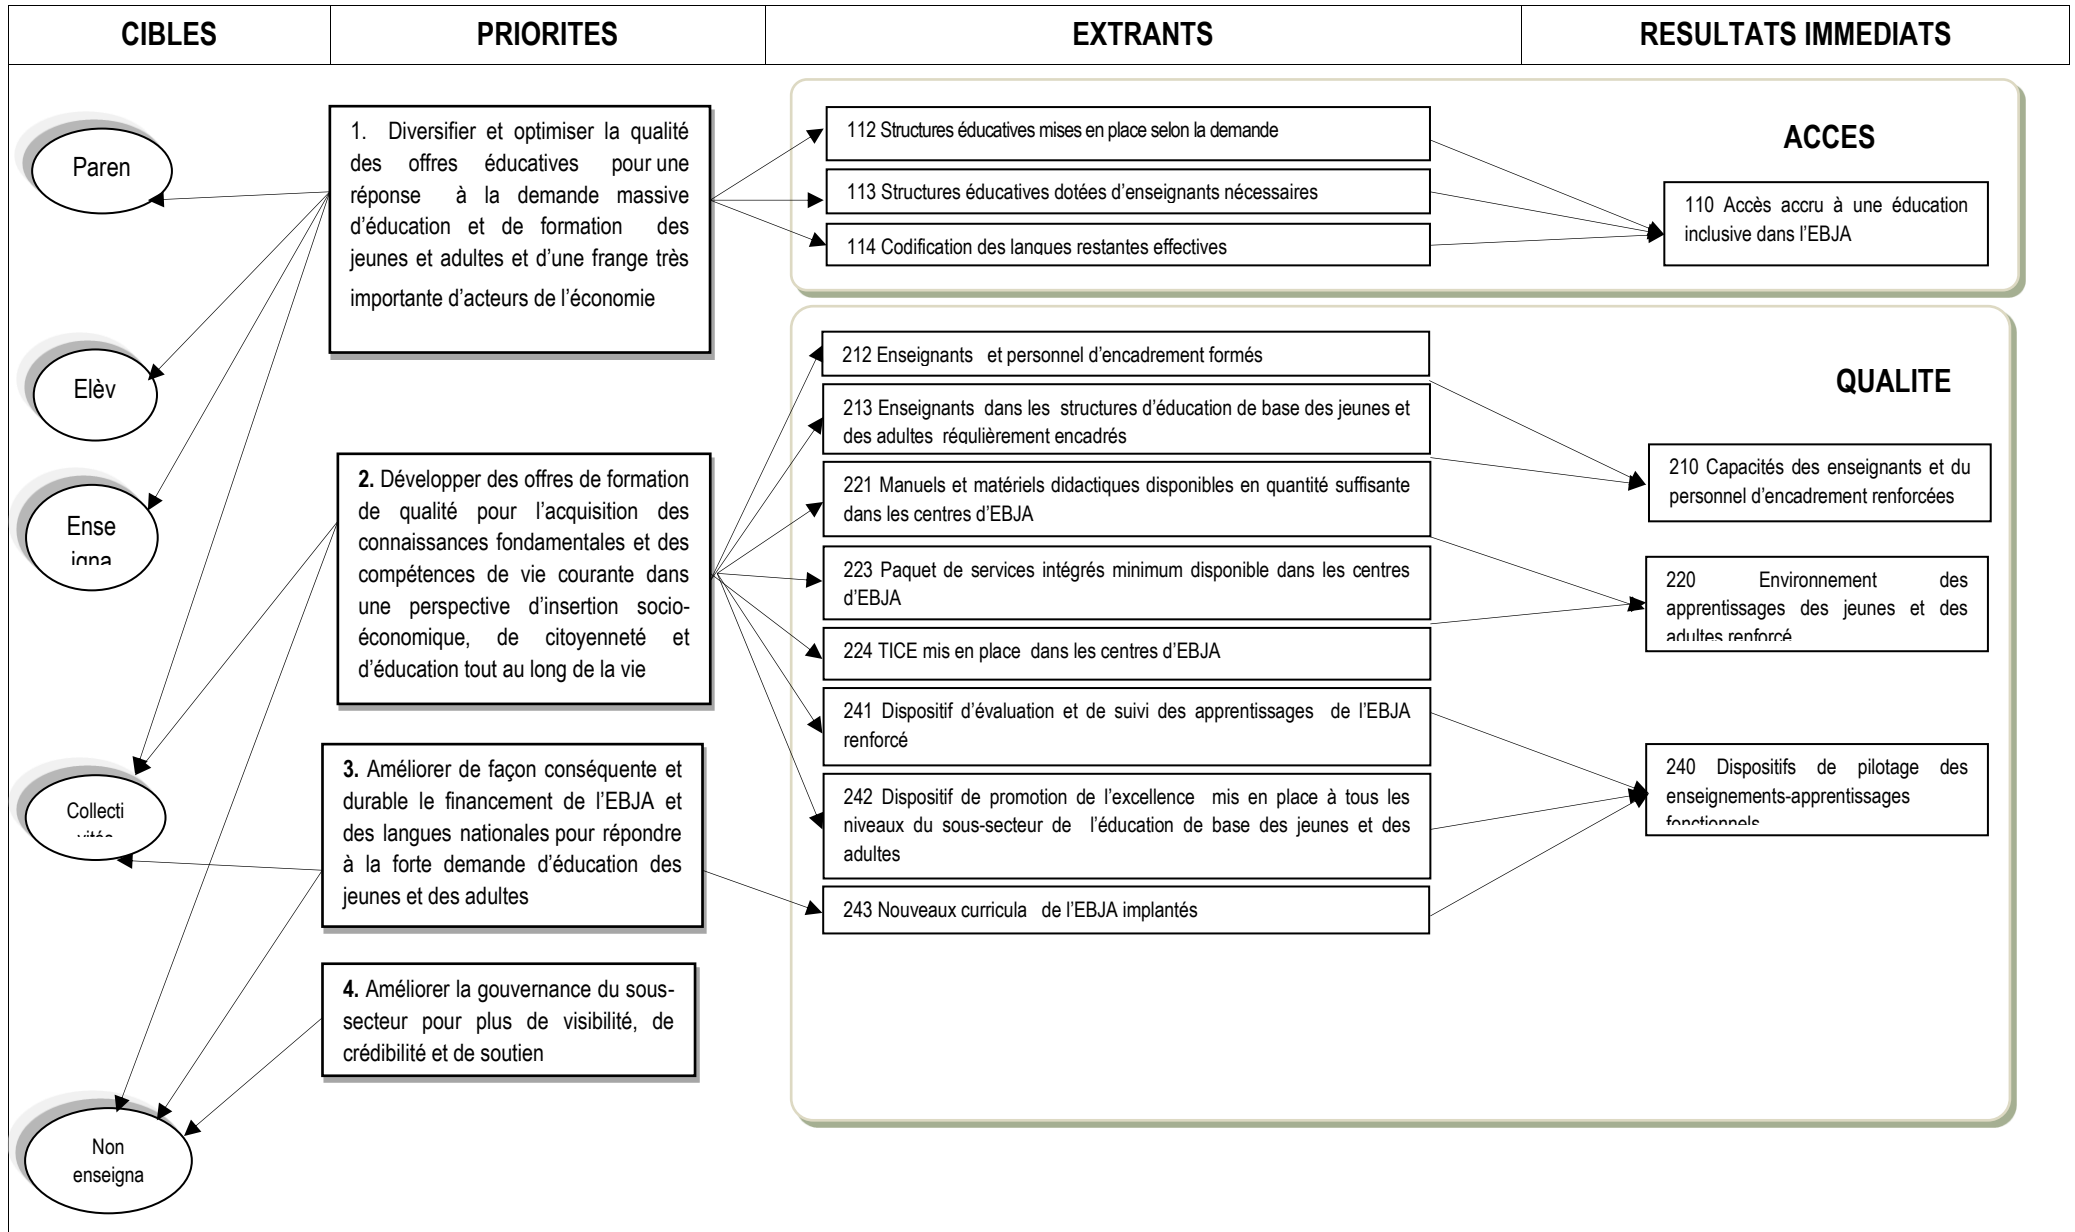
| CIBLES | PRIORITES | EXTRANTS | RESULTATS IMMEDIATS |
|---|---|---|---|

Paren

Elèv

Ense igna

Collecti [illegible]

Non enseigna

1. Diversifier et optimiser la qualité des offres éducatives pour une réponse à la demande massive d'éducation et de formation des jeunes et adultes et d'une frange très importante d'acteurs de l'économie

2. Développer des offres de formation de qualité pour l'acquisition des connaissances fondamentales et des compétences de vie courante dans une perspective d'insertion socio-économique, de citoyenneté et d'éducation tout au long de la vie

3. Améliorer de façon conséquente et durable le financement de l'EBJA et des langues nationales pour répondre à la forte demande d'éducation des jeunes et des adultes

4. Améliorer la gouvernance du sous-secteur pour plus de visibilité, de crédibilité et de soutien

ACCES

112 Structures éducatives mises en place selon la demande

113 Structures éducatives dotées d'enseignants nécessaires

114 Codification des langues restantes effectives

110 Accès accru à une éducation inclusive dans l'EBJA

QUALITE

212 Enseignants et personnel d'encadrement formés

213 Enseignants dans les structures d'éducation de base des jeunes et des adultes régulièrement encadrés

221 Manuels et matériels didactiques disponibles en quantité suffisante dans les centres d'EBJA

223 Paquet de services intégrés minimum disponible dans les centres d'EBJA

224 TICE mis en place dans les centres d'EBJA

241 Dispositif d'évaluation et de suivi des apprentissages de l'EBJA renforcé

242 Dispositif de promotion de l'excellence mis en place à tous les niveaux du sous-secteur de l'éducation de base des jeunes et des adultes

243 Nouveaux curricula de l'EBJA implantés

210 Capacités des enseignants et du personnel d'encadrement renforcées

220 Environnement des apprentissages des jeunes et des adultes renforcé

240 Dispositifs de pilotage des enseignements-apprentissages fonctionnels